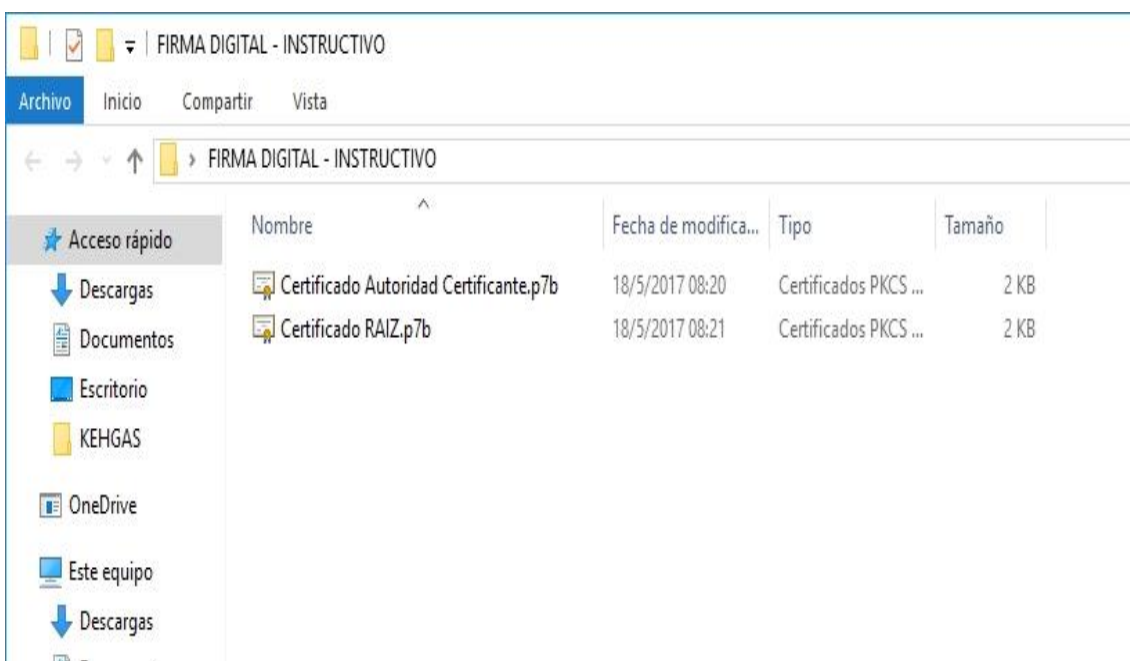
FIRMA DIGITAL - INSTRUCTIVO

Archivo Inicio Compartir Vista

› FIRMA DIGITAL - INSTRUCTIVO

Acceso rápido
Descargas
Documentos
Escritorio
KEHGAS
OneDrive
Este equipo
Descargas

| Nombre | Fecha de modifica... | Tipo | Tamaño |
|---|---|---|---|
| Certificado Autoridad Certificante.p7b | 18/5/2017 08:20 | Certificados PKCS ... | 2 KB |
| Certificado RAIZ.p7b | 18/5/2017 08:21 | Certificados PKCS ... | 2 KB |